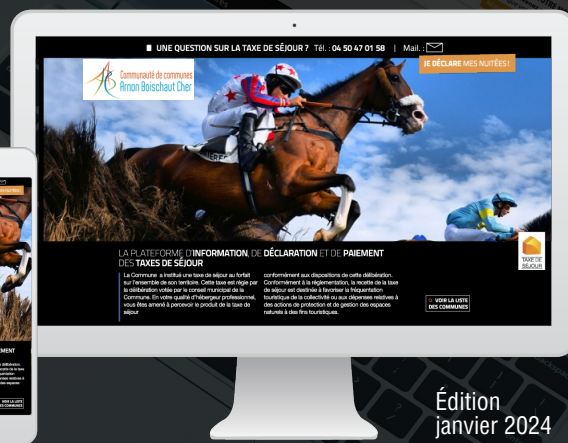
UNE QUESTION SUR LA TAXE DE SÉJOUR ? Tél. : 04 50 47 01 58 | Mail. :

JE DÉCLARE MES NUITÉES !

Communauté de communes Arnon Boischaut Cher

LA PLATEFORME D'INFORMATION, DE DÉCLARATION ET DE PAIEMENT DES TAXES DE SÉJOUR

La Commune a institué une taxe de séjour au forfait sur l'ensemble de son territoire. Cette taxe est régie par la délibération votée par le conseil municipal de la Commune. En votre qualité d'hébergeur professionnel, vous êtes amené à percevoir le produit de la taxe de séjour

conformément aux dispositions de cette délibération. Conformément à la réglementation, la recette de la taxe de séjour est destinée à favoriser la fréquentation touristique de la collectivité ou aux dépenses relatives à des actions de protection et de gestion des espaces naturels à des fins touristiques.

VOIR LA LISTE DES COMMUNES

TAXE DE SÉJOUR

Édition janvier 2024